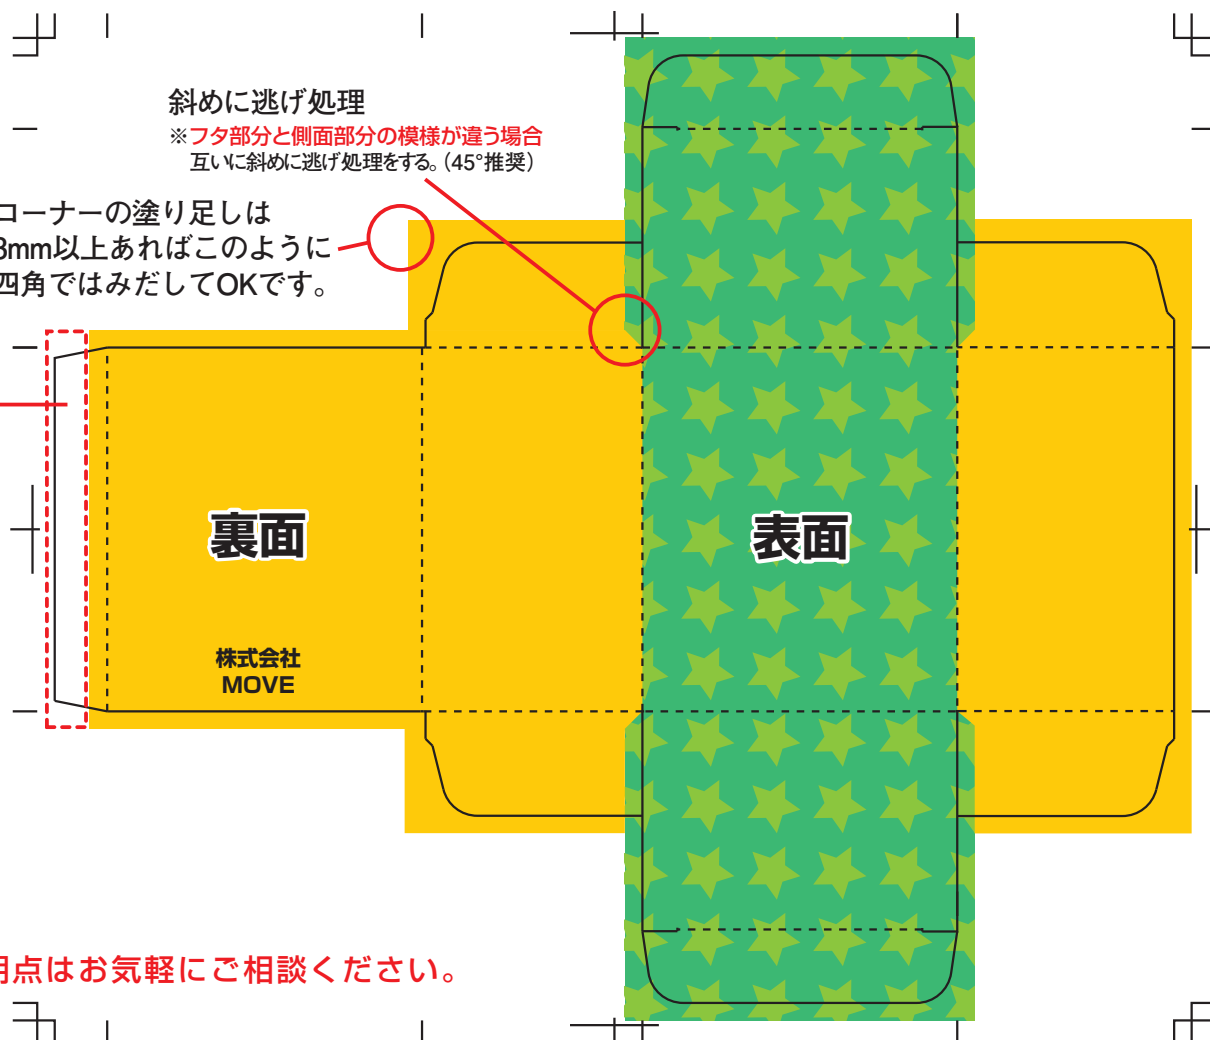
斜めに逃げ処理
※フタ部分と側面部分の模様が違う場合
互いに斜めに逃げ処理をする。(45°推奨)

コーナーの塗り足しは
3mm以上あればこのように
四角ではみだしてOKです。

裏面

株式会社
MOVE

表面

明点はお気軽にご相談ください。